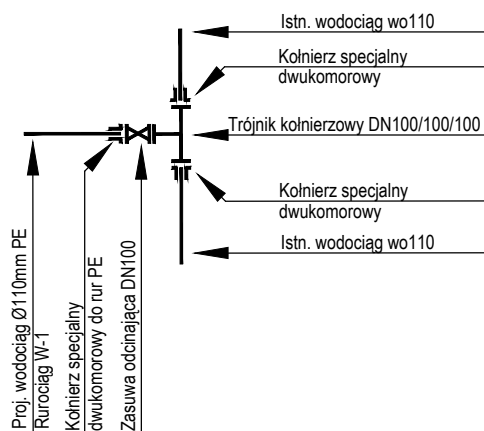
Istn. wodociąg wo110

Kołnierz specjalny dwukomorowy

Trójnik kołnierzowy DN100/100/100

Kołnierz specjalny dwukomorowy

Istn. wodociąg wo110

Proj. wodociąg Ø110mm PE
Rurociąg W-1

Kołnierz specjalny dwukomorowy do rur PE

Zasuwa odcinająca DN100